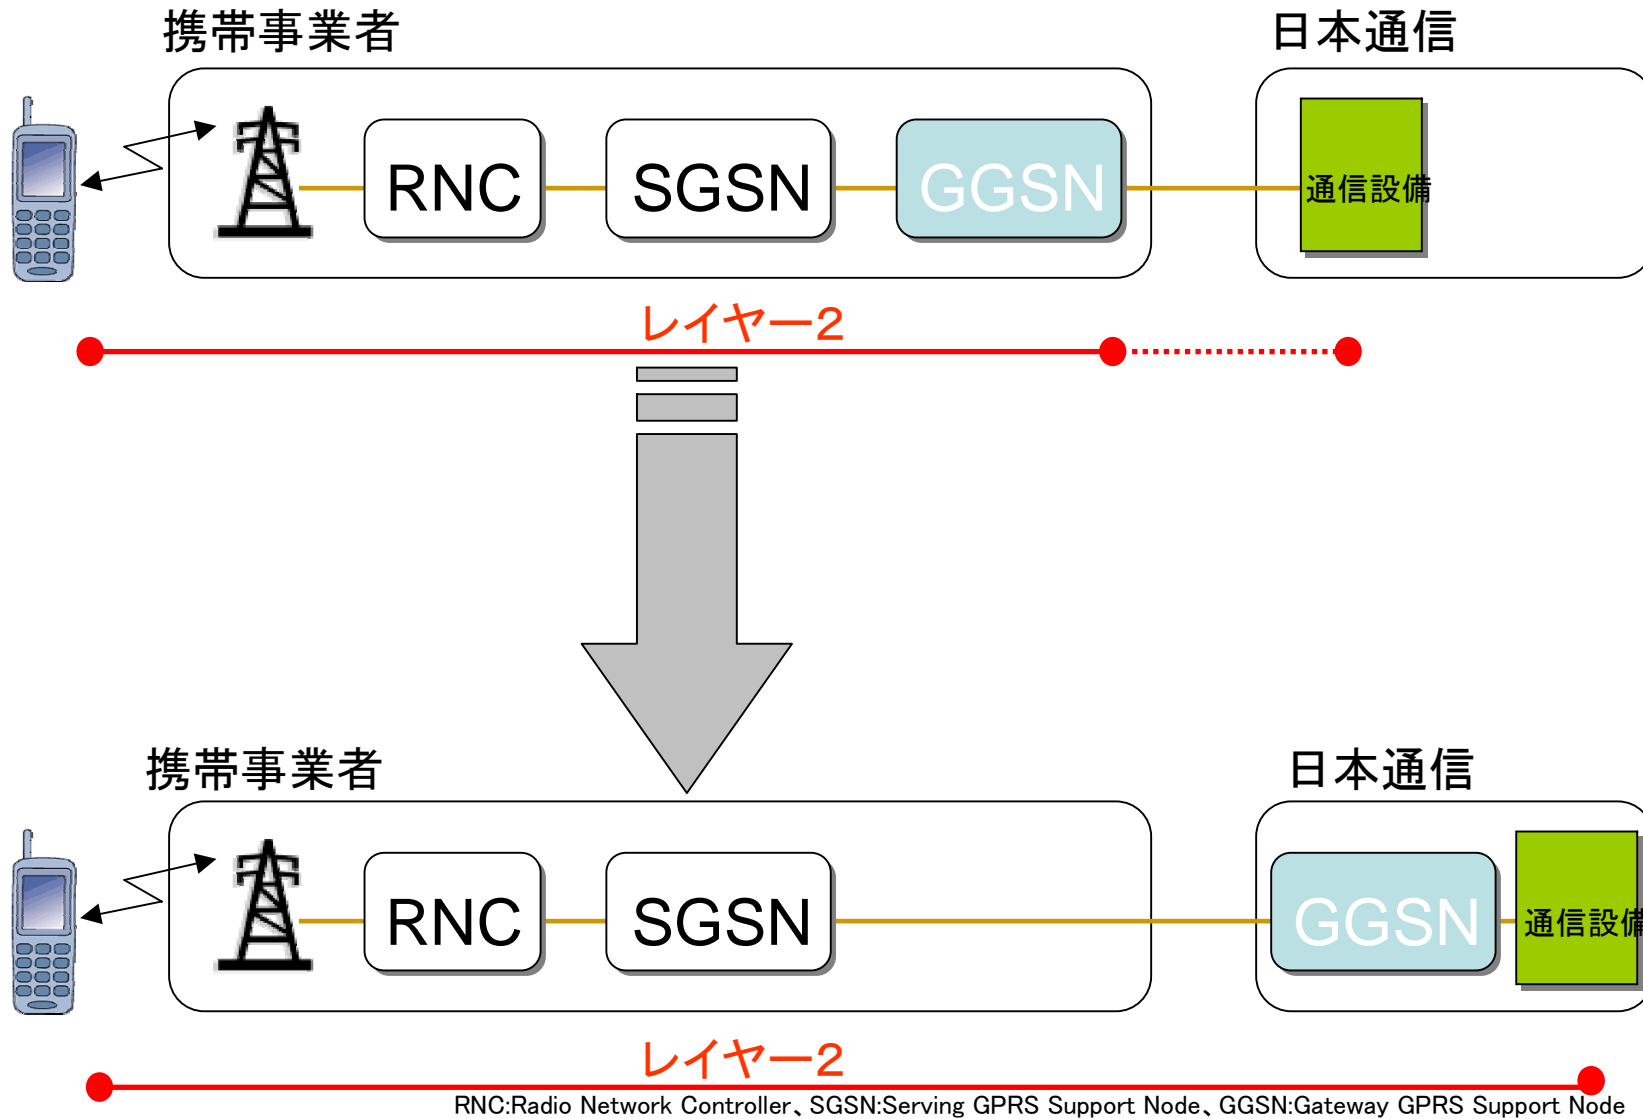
携帯事業者

日本通信

RNC

SGSN

GGSN

通信設備

レイヤー2

携帯事業者

日本通信

RNC

SGSN

GGSN

通信設備

レイヤー2

RNC:Radio Network Controller、SGSN:Serving GPRS Support Node、GGSN:Gateway GPRS Support Node